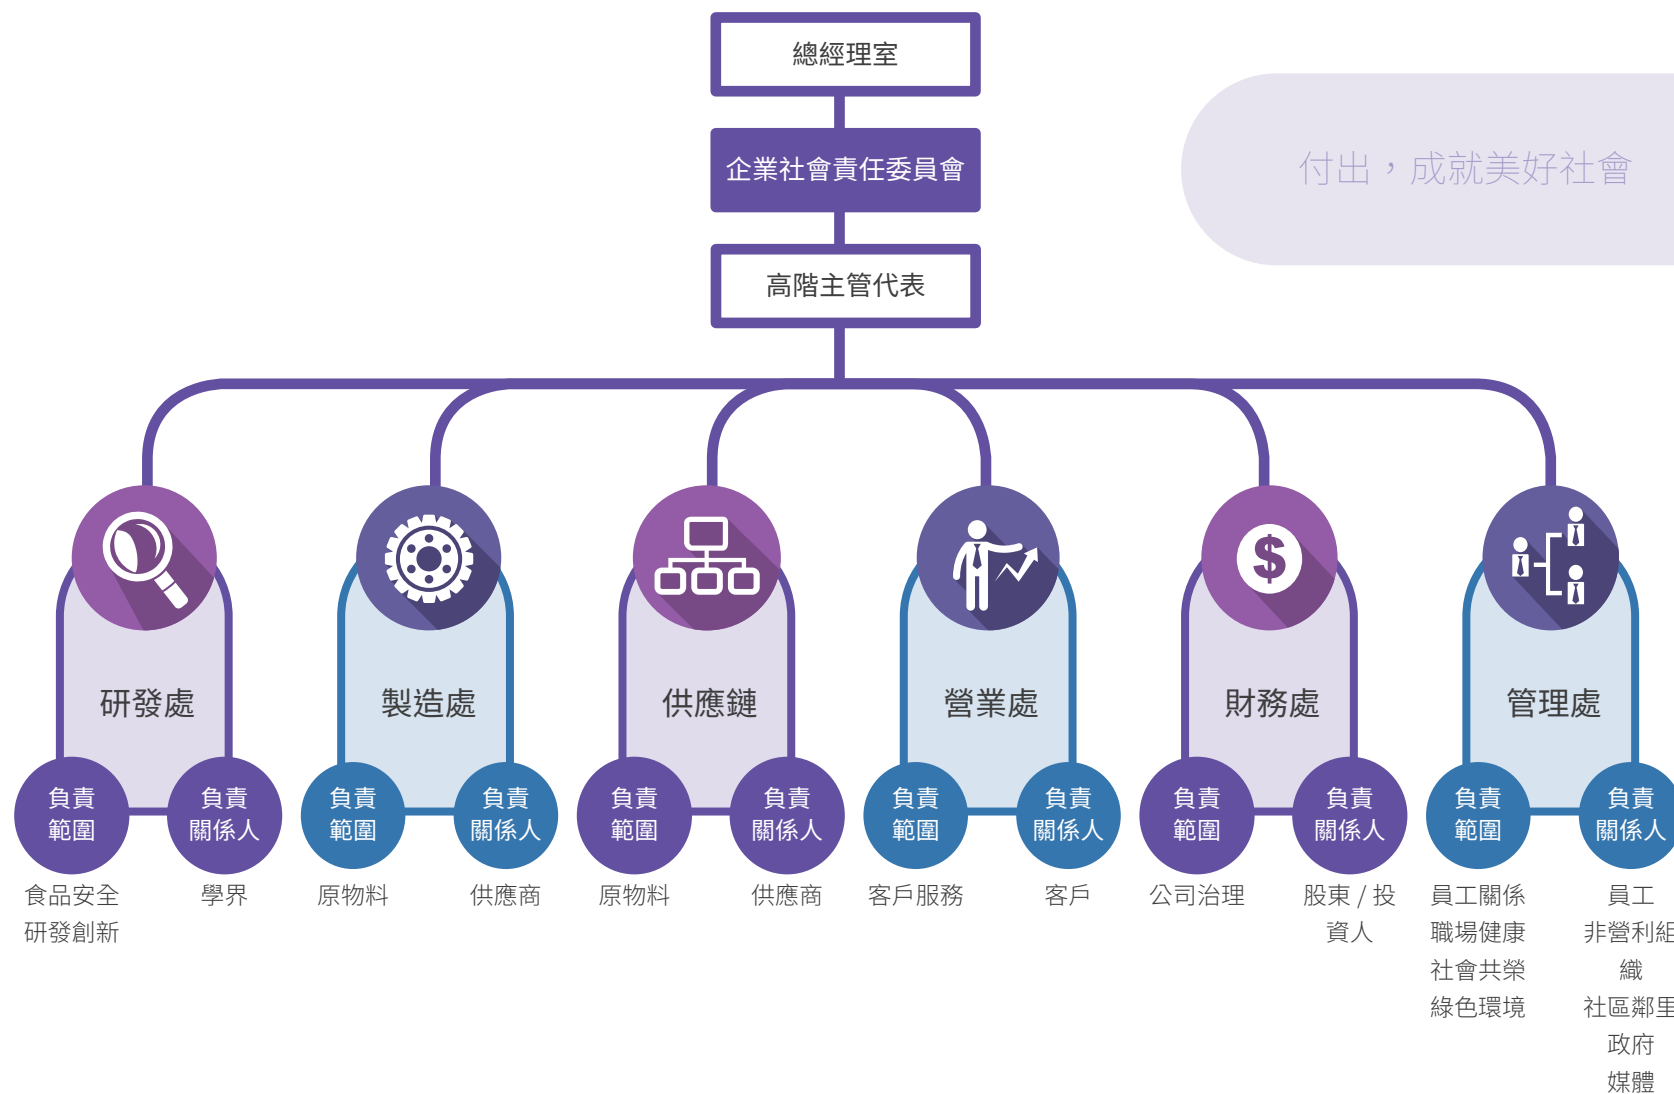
總經理室

企業社會責任委員會

高階主管代表

付出，成就美好社會

研發處
負責範圍
食品安全
研發創新
負責關係人
學界

製造處
負責範圍
原物料
負責關係人
供應商

供應鏈
負責範圍
原物料
負責關係人
供應商

營業處
負責範圍
客戶服務
負責關係人
客戶

財務處
負責範圍
公司治理
負責關係人
股東 / 投資人

管理處
負責範圍
員工關係
職場健康
社會共榮
綠色環境
負責關係人
員工
非營利組織
社區鄰里
政府
媒體